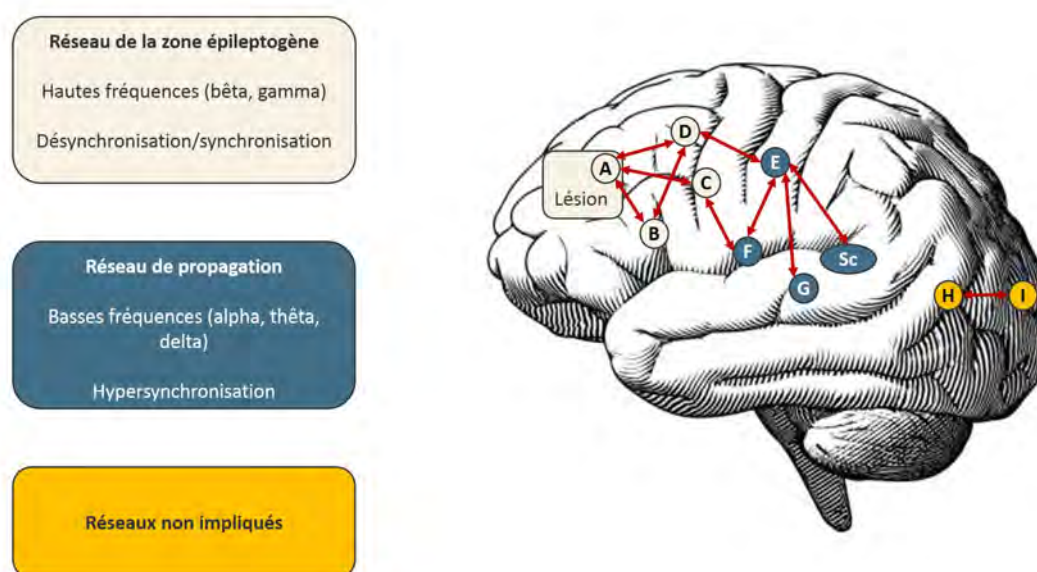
Réseau de la zone épileptogène

Hautes fréquences (bêta, gamma)

Désynchronisation/synchronisation

Réseau de propagation

Basses fréquences (alpha, thêta, delta)

Hypersynchronisation

Réseaux non impliqués

Lésion

A

B

C

D

E

F

G

Sc

H

I